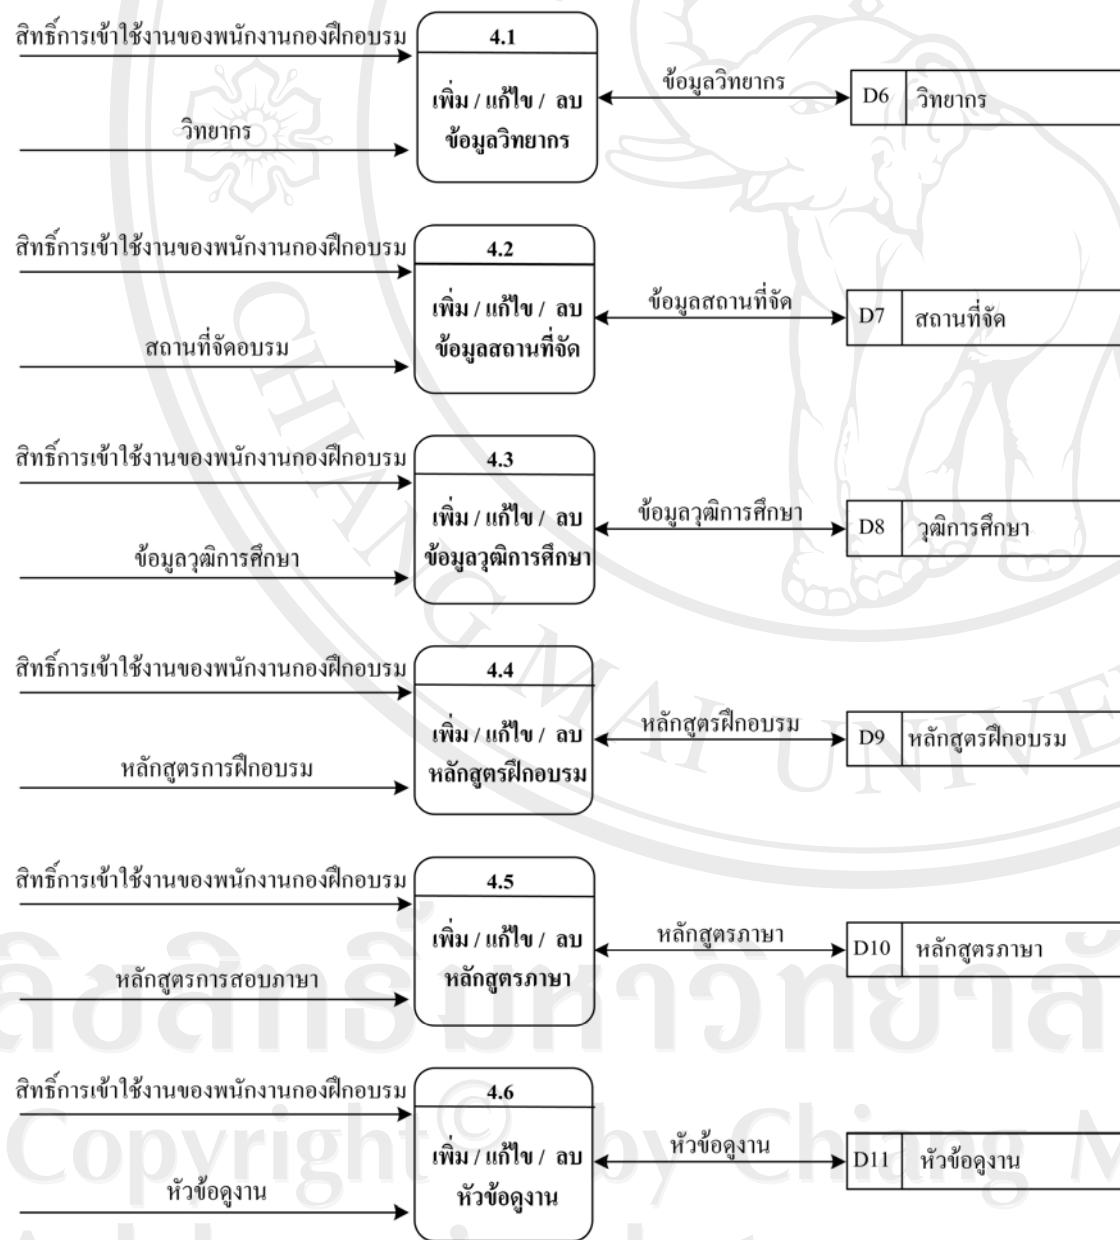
สิทธิ์การเข้าใช้งานของพนักงานกองฝึกอบรม

วิทยากร

4.1

เพิ่ม / แก้ไข / ลบ ข้อมูลวิทยากร

ข้อมูลวิทยากร

D6 วิทยากร

สิทธิ์การเข้าใช้งานของพนักงานกองฝึกอบรม

สถานที่จัดอบรม

4.2

เพิ่ม / แก้ไข / ลบ ข้อมูลสถานที่จัด

ข้อมูลสถานที่จัด

D7 สถานที่จัด

สิทธิ์การเข้าใช้งานของพนักงานกองฝึกอบรม

ข้อมูลวุฒิการศึกษา

4.3

เพิ่ม / แก้ไข / ลบ ข้อมูลวุฒิการศึกษา

ข้อมูลวุฒิการศึกษา

D8 วุฒิการศึกษา

สิทธิ์การเข้าใช้งานของพนักงานกองฝึกอบรม

หลักสูตรการฝึกอบรม

4.4

เพิ่ม / แก้ไข / ลบ หลักสูตรฝึกอบรม

หลักสูตรฝึกอบรม

D9 หลักสูตรฝึกอบรม

สิทธิ์การเข้าใช้งานของพนักงานกองฝึกอบรม

หลักสูตรการสอบภาษา

4.5

เพิ่ม / แก้ไข / ลบ หลักสูตรภาษา

หลักสูตรภาษา

D10 หลักสูตรภาษา

สิทธิ์การเข้าใช้งานของพนักงานกองฝึกอบรม

หัวข้อดูงาน

4.6

เพิ่ม / แก้ไข / ลบ หัวข้อดูงาน

หัวข้อดูงาน

D11 หัวข้อดูงาน

ลิขสิทธิ์มหาวิทยาลัย
Copyright© by Chiang M